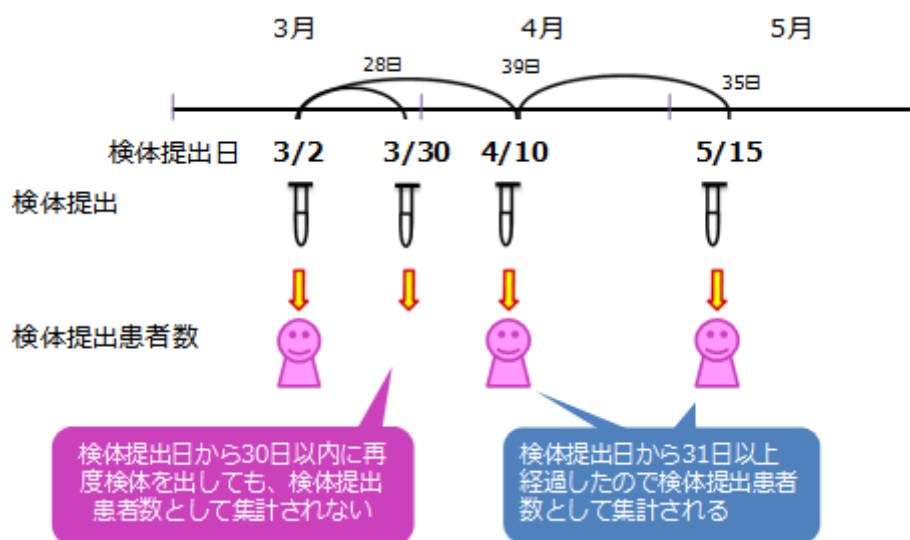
3月

4月

5月

28日

39日

35日

検体提出日 3/2 3/30 4/10 5/15

検体提出

検体提出患者数

検体提出日から30日以内に再度検体を出しても、検体提出患者数として集計されない

検体提出日から31日以上経過したので検体提出患者数として集計される